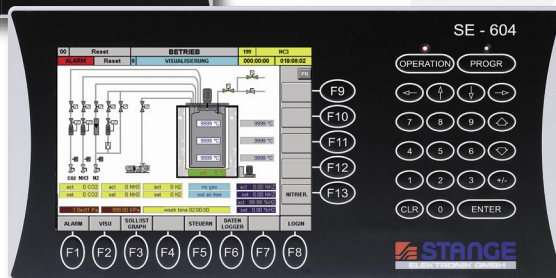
SE - 604

00 Reset BETRIEB 199 NC3
ALARM Reset 8 VISUALISIERUNG 000:00:00 019:08:02

PR

9999 °C
9999 °C
9999 °C
9999 °C
9999 °C
9999 °C

CO2 NH3 N2

act 0 CO2 act 0 NH3 act 0 N2 no gas act 0.00 NH2
set 0 CO2 set 0 NH3 set 0 N2 not active set 0.00 NH2
act 00.00 %/C
set 00.00 %/C

wash time 02:00:00

NITRIER.

ALARM VISU SOLL/IST GRAPH STEUERN DATEN LOGGER LOGIN

F9
F10
F11
F12
F13

F1 F2 F3 F4 F5 F6 F7 F8

OPERATION PROGR

7 8 9
4 5 6
1 2 3 +/-
CLR 0 ENTER

STANGE
ELEKTRONIK GMBH